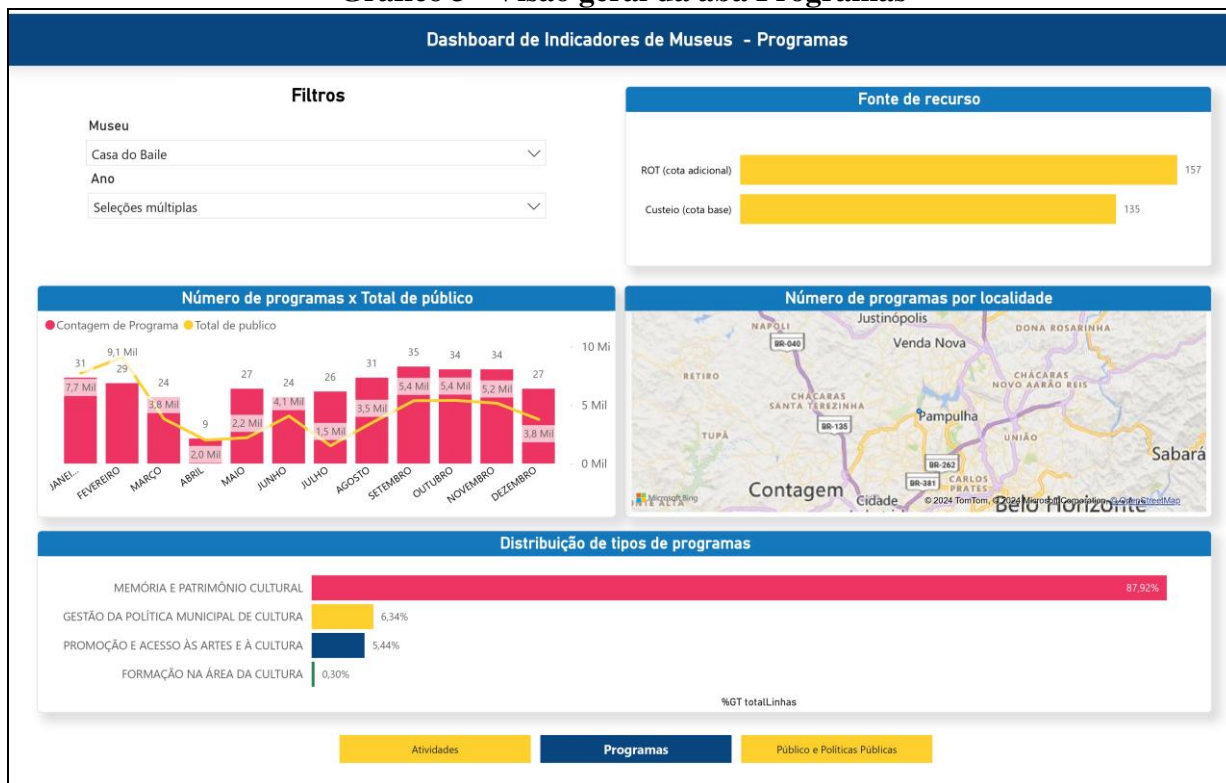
Gráfico 3 – Visão geral da aba Programas

Dashboard de Indicadores de Museus - Programas

Filtros

Museu

Casa do Baile

Ano

Seleções múltiplas

Fonte de recurso

| | |
|---|---|
| ROT (cota adicional) | 157 |
| Custeio (cota base) | 135 |

Número de programas x Total de público

Contagem de Programa
Total de publico

10 Mi
5 Mil
0 Mil

| Mês | Contagem de Programa | Total de publico |
|---|---|---|
| JANEI... | 31 | 7,7 Mil |
| FEVEREIRO | 29 | 9,1 Mil |
| MARÇO | 24 | 3,8 Mil |
| ABRIL | 9 | 2,0 Mil |
| MAIO | 27 | 2,2 Mil |
| JUNHO | 24 | 4,1 Mil |
| JULHO | 26 | 1,5 Mil |
| AGOSTO | 31 | 3,5 Mil |
| SETEMBRO | 35 | 5,4 Mil |
| OUTUBRO | 34 | 5,4 Mil |
| NOVEMBRO | 34 | 5,2 Mil |
| DEZEMBRO | 27 | 3,8 Mil |

Número de programas por localidade

Justinópolis
NAPOLI
BR-040
DONA ROSARINHA
Venda Nova
RETIRO
CHÁCARAS NOVO AARÃO REIS
CHÁCARAS SANTA TEREZINHA
Pampulha
BR-135
TUPÃ
UNIÃO
BR-262
Sabará
BR-381
CARLOS PRATES
Contagem
Cidade
Belo Horizonte
Microsoft Bing
© 2024 TomTom, © 2024 Microsoft Corporation, © OpenStreetMap

Distribuição de tipos de programas

| | |
|---|---|
| MEMÓRIA E PATRIMÔNIO CULTURAL | 87,92% |
| GESTÃO DA POLÍTICA MUNICIPAL DE CULTURA | 6,34% |
| PROMOÇÃO E ACESSO ÀS ARTES E À CULTURA | 5,44% |
| FORMAÇÃO NA ÁREA DA CULTURA | 0,30% |

%GT totalLinhas

Atividades
Programas
Público e Políticas Públicas